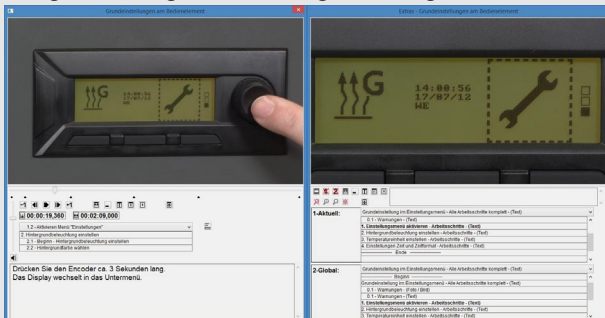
Grundeinstellungen am Bedienelement

14:08:56
17/07/12
WE

00:00:19,360
00:02:09,000

1.2 - Aktivieren Menü "Einstellungen"
2. Hintergrundbeleuchtung einstellen
2.1 - Beginn - Hintergrundbeleuchtung einstellen
2.2 - Hintergrundfarbe wählen

Drücken Sie den Encoder ca. 3 Sekunden lang.
Das Display wechselt in das Untermenü.

Extras - Grundeinstellungen am Bedienelement

14:08:56
17/07/12
WE

1-Aktuell:
Grundeinstellung im Einstellungsmenü - Alle Arbeitsschritte komplett - (Text)
0.1 - Warnungen - (Text)
1. Einstellungsmenü aktivieren - Arbeitsschritte - (Text)
2. Hintergrundbeleuchtung einstellen - Arbeitsschritte - (Text)
3. Temperatureinheit einstellen - Arbeitsschritte - (Text)
4. Einstellungen Zeit und Zeitformat - Arbeitsschritte - (Text)
Ende

2-Global:
Grundeinstellung im Einstellungsmenü - Alle Arbeitsschritte komplett - (Text)
Beginn
Grundeinstellung im Einstellungsmenü - Alle Arbeitsschritte komplett - (Text)
0.1 - Warnungen - (Foto / Bild)
0.1 - Warnungen - (Text)
1. Einstellungsmenü aktivieren - Arbeitsschritte - (Text)
2. Hintergrundbeleuchtung einstellen - Arbeitsschritte - (Text)
3. Temperatureinheit einstellen - Arbeitsschritte - (Text)